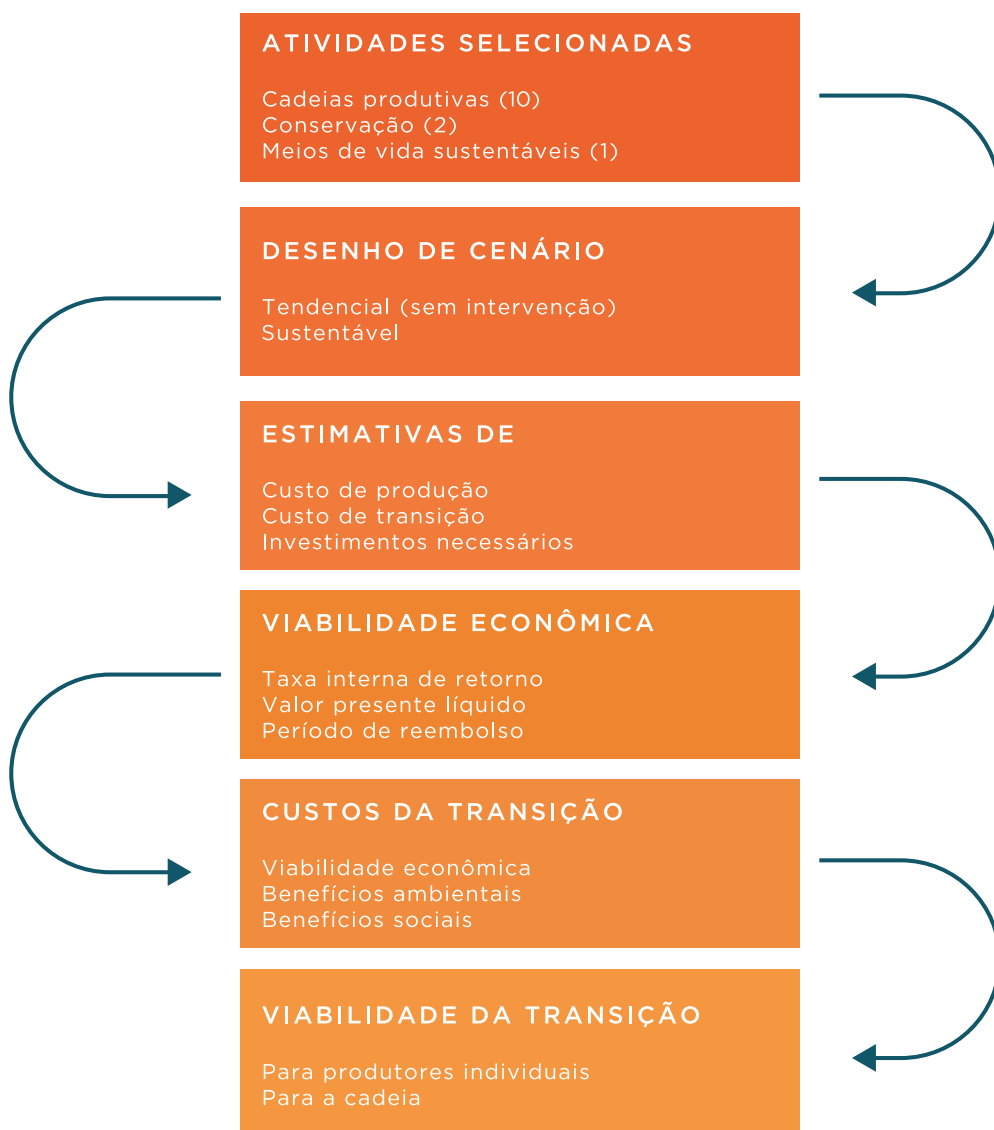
ATIVIDADES SELECIONADAS

Cadeias produtivas (10)
Conservação (2)
Meios de vida sustentáveis (1)

DESENHO DE CENÁRIO

Tendencial (sem intervenção)
Sustentável

ESTIMATIVAS DE

Custo de produção
Custo de transição
Investimentos necessários

VIABILIDADE ECONÔMICA

Taxa interna de retorno
Valor presente líquido
Período de reembolso

CUSTOS DA TRANSIÇÃO

Viabilidade econômica
Benefícios ambientais
Benefícios sociais

VIABILIDADE DA TRANSIÇÃO

Para produtores individuais
Para a cadeia